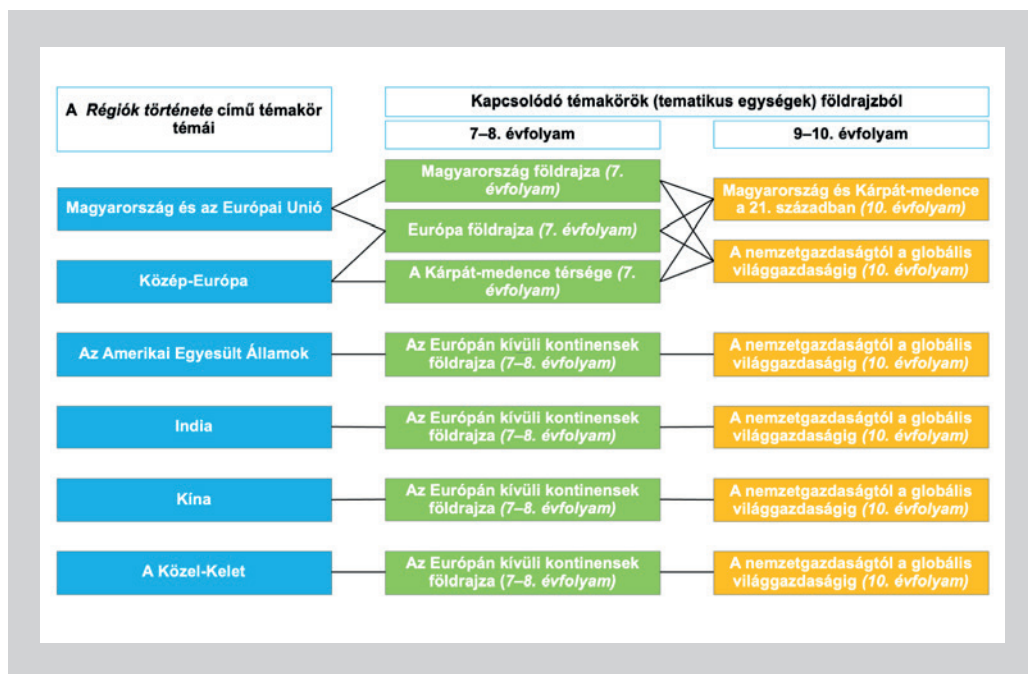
A *Régiók története* című témakör témái

Kapcsolódó témakörök (tematikus egységek) földrajzból

7–8. évfolyam

9–10. évfolyam

Magyarország és az Európai Unió

Közép-Európa

Magyarország földrajza *(7. évfolyam)*

Európa földrajza *(7. évfolyam)*

A Kárpát-medence térsége *(7. évfolyam)*

Magyarország és Kárpát-medence a 21. században *(10. évfolyam)*

A nemzetgazdaságtól a globális világgazdaságig *(10. évfolyam)*

Az Amerikai Egyesült Államok

Az Európán kívüli kontinensek földrajza *(7–8. évfolyam)*

A nemzetgazdaságtól a globális világgazdaságig *(10. évfolyam)*

India

Az Európán kívüli kontinensek földrajza *(7–8. évfolyam)*

A nemzetgazdaságtól a globális világgazdaságig *(10. évfolyam)*

Kína

Az Európán kívüli kontinensek földrajza *(7–8. évfolyam)*

A nemzetgazdaságtól a globális világgazdaságig *(10. évfolyam)*

A Közel-Kelet

Az Európán kívüli kontinensek földrajza *(7–8. évfolyam)*

A nemzetgazdaságtól a globális világgazdaságig *(10. évfolyam)*